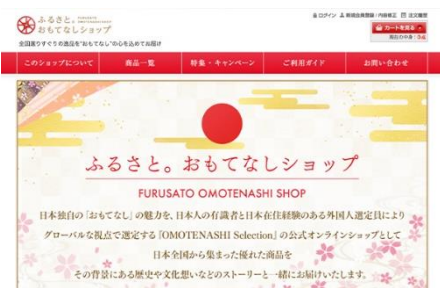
ふるさと。おもてなしショップ FURUSATO OMOTENASHI SHOP

全国厳選すぐりの商品を"おもてなし"の心を込めてお届け

ログイン 新規会員登録 | 内容修正 注文履歴

カートを見る
現在のカート 0点

このショップについて | 商品一覧 | 特集・キャンペーン | ご利用ガイド | お問い合わせ

ふるさと。おもてなしショップ

FURUSATO OMOTENASHI SHOP

日本独自の「おもてなし」の魅力を、日本人の有識者と日本在住経験のある外国人選定員により
グローバルな視点で選定する『OMOTENASHI Selection』の公式オンラインショップとして
日本全国から集まった優れた商品を
その背景にある歴史や文化想いなどのストーリーと一緒にお届けいたします。